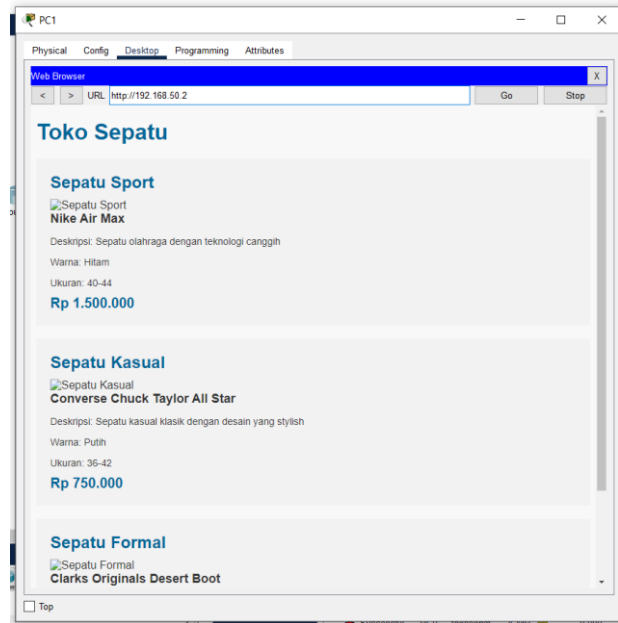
PC1

Physical Config Desktop Programming Attributes

Web Browser X

< > URL http://192.168.50.2 Go Stop

Toko Sepatu

Sepatu Sport

Sepatu Sport
Nike Air Max

Deskripsi: Sepatu olahraga dengan teknologi canggih

Warna: Hitam

Ukuran: 40-44

Rp 1.500.000

Sepatu Kasual

Sepatu Kasual
Converse Chuck Taylor All Star

Deskripsi: Sepatu kasual klasik dengan desain yang stylish

Warna: Putih

Ukuran: 36-42

Rp 750.000

Sepatu Formal

Sepatu Formal
Clarks Originals Desert Boot

Top